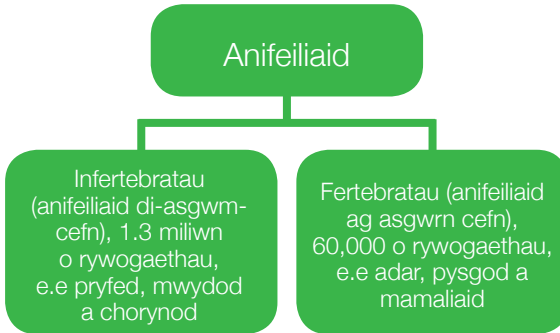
Anifeiliaid

Infertebratau (anifeiliaid di-asgwm-cefn), 1.3 miliwn o rywogaethau, e.e pryfed, mwydod a chorynod

Fertebratau (anifeiliaid ag asgwrn cefn), 60,000 o rywogaethau, e.e adar, pysgod a mamaliaid